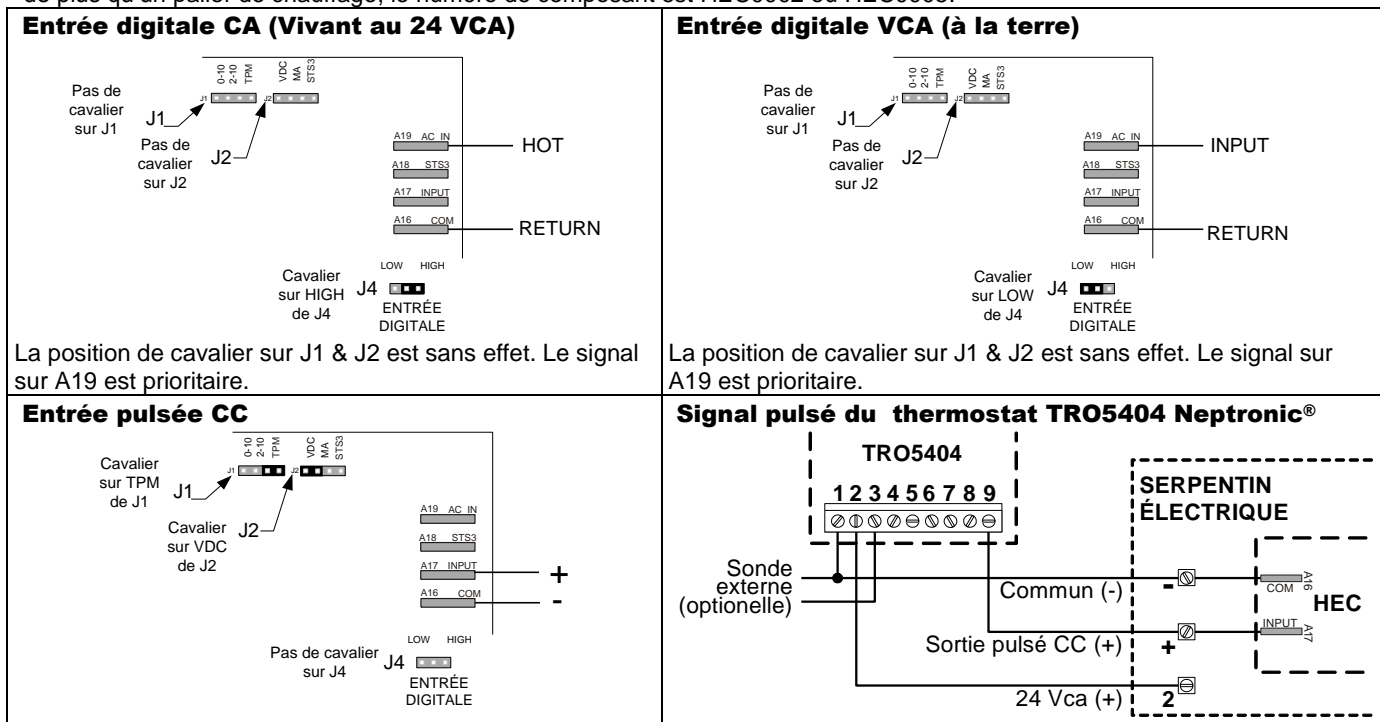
de plus qu'un palier de chauffage, le numéro de composant est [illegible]

| Entrée digitale CA (Vivant au 24 VCA) | Entrée digitale VCA (à la terre) |
|---|---|
| 0-10 2-10 TPM VDC MA STS3 Pas de cavalier sur J1 J1 J1 J2 Pas de cavalier sur J2 J2 A19 AC IN HOT A18 STS3 A17 INPUT A16 COM RETURN LOW HIGH Cavalier sur HIGH de J4 J4 ENTRÉE DIGITALE | 0-10 2-10 TPM VDC MA STS3 Pas de cavalier sur J1 J1 J1 J2 Pas de cavalier sur J2 J2 A19 AC IN INPUT A18 STS3 A17 INPUT A16 COM RETURN LOW HIGH Cavalier sur LOW de J4 J4 ENTRÉE DIGITALE |
| La position de cavalier sur J1 & J2 est sans effet. Le signal sur A19 est prioritaire. | La position de cavalier sur J1 & J2 est sans effet. Le signal sur A19 est prioritaire. |
| Entrée pulsée CC | Signal pulsé du thermostat TRO5404 Neptronic® |
| 0-10 2-10 TPM VDC MA STS3 Cavalier sur TPM de J1 J1 J1 J2 Cavalier sur VDC de J2 J2 A19 AC IN A18 STS3 A17 INPUT + A16 COM - LOW HIGH Pas de cavalier sur J4 J4 ENTRÉE DIGITALE | TRO5404 1 2 3 4 5 6 7 8 9 SERPENTIN ÉLECTRIQUE Sonde externe (optionelle) Commun (-) - COM A16 HEC INPUT A17 Sortie pulsé CC (+) + 24 Vca (+) 2 |